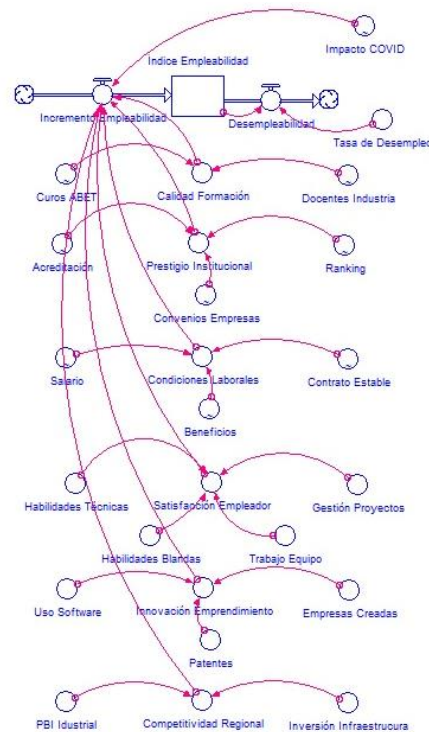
Impacto COVID

Indice Empleabilidad

Incremento Empleabilidad

Desempleabilidad

Tasa de Desempleo

Curos ABET

Calidad Formación

Docentes Industria

Acreditación

Prestigio Institucional

Ranking

Convenios Empresas

Salario

Condiciones Laborales

Contrato Estable

Beneficios

Habilidades Tecnicas

Satisfacción Empleador

Gestión Proyectos

Habilidades Blandas

Trabajo Equipo

Uso Software

Innovación Emprendimiento

Empresas Creadas

Patentes

PBI Idustrial

Competitividad Regional

Inversión Infraestrucura